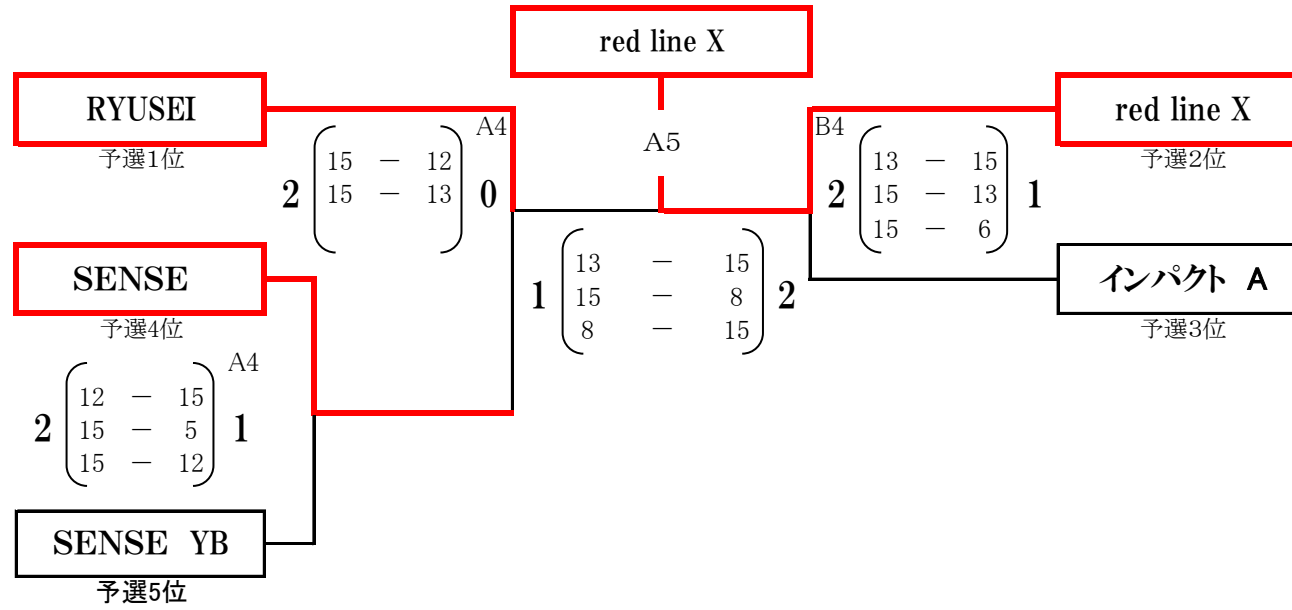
red line X

RYUSEI
予選1位

A4
2
15 － 12
15 － 13
0

A5

B4
2
13 － 15
15 － 13
15 － 6
1

red line X
予選2位

SENSE
予選4位

1
13 － 15
15 － 8
8 － 15
2

インパクト A
予選3位

A4
2
12 － 15
15 － 5
15 － 12
1

SENSE YB
予選5位